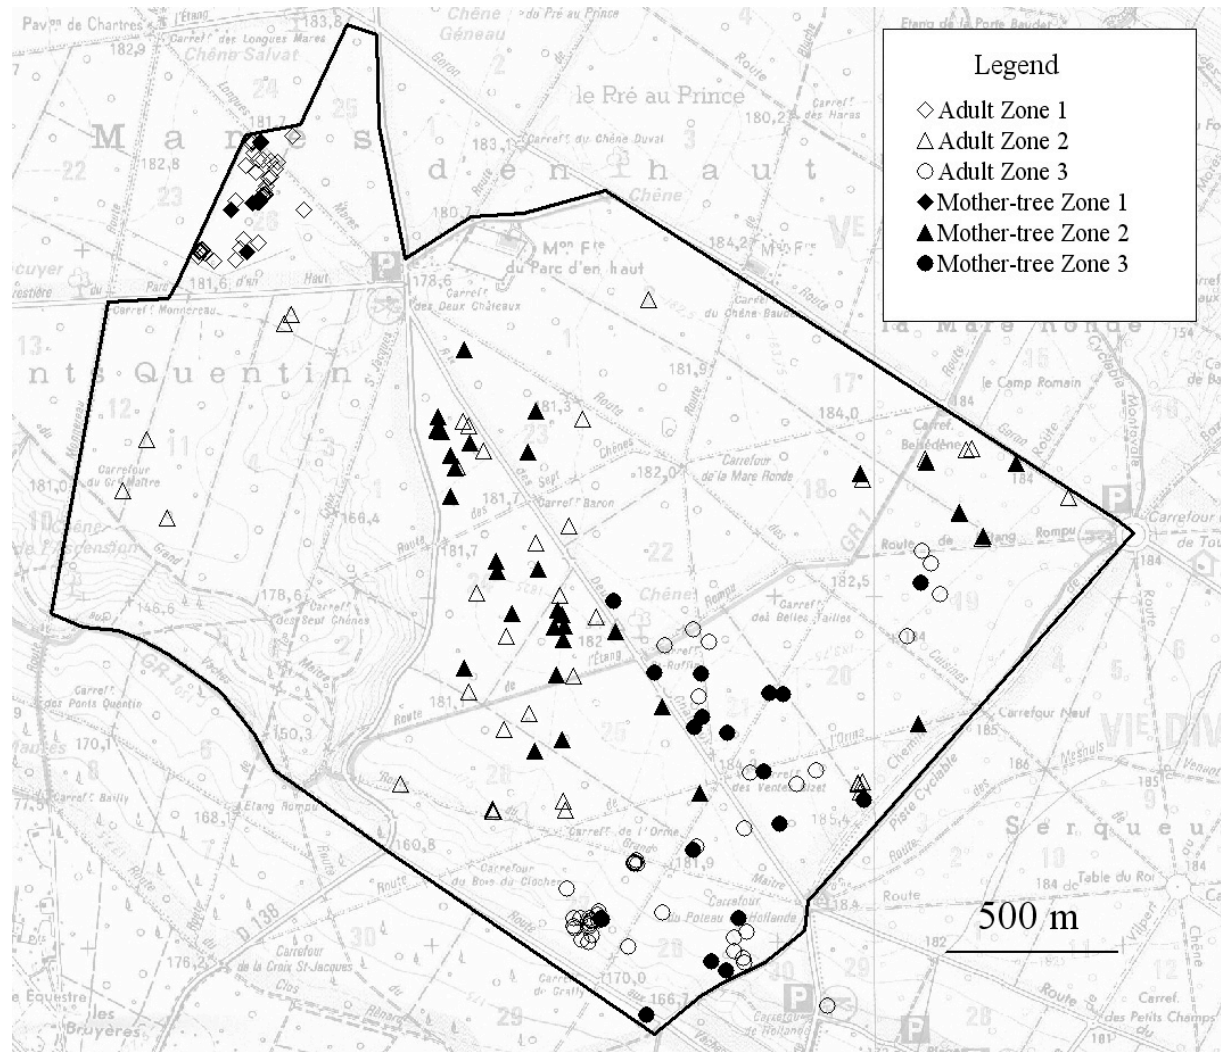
Legend
◇ Adult Zone 1
△ Adult Zone 2
○ Adult Zone 3
◆ Mother-tree Zone 1
▲ Mother-tree Zone 2
● Mother-tree Zone 3

500 m

Pav on de Chartres
Carref. des Longues Mares
Chêne Salvat
182,9
183,8
Chêne Géneau
du Pré au Prince
le Pré au Prince
Carref. du Chêne Duval
183,1
180,2
Carref. des Haras
Etang de la Porte Baudet
M a r e s d' e n H a u t
182,8
22
23
24
25
Chêne
180,7
184,2
Mon Fre du Parc d'en haut
178,6
181,6
d'en Haut
Carref. Monnereau
Carref. des Deux Châteaux
Carref. du Chêne Baudet
la Mare Ronde
le Camp Romain
s a i n t s Q u e n t i n
181,9
184,0
17
181,3
Carref. Belle Éde
Carrefour du Gd Maître
181,0
Carrefour de la Mare Ronde
182,0
181,7
Carref. Baron
des Sept Chênes
Carrefour de Toussus
166,4
181,7
Rompu
182,5
178,6
Carref. des Sept Chênes
Carref. des Belles Tailles
146,6
182
Etang
Route des Ponts Quentin
Carref. des Ponts Quentin
150,3
170,1
Carrefour Neuf
Carref. Bailly
168,1
Etang Rompu
160,8
Carref. des Ventes Jarzet
185,4
Carref. de l'Orme
181,9
S e r q u e u
Carrefour du Bois du Cloche
Carrefour du Poteau
Maître
Table du Roi
184
Carrefour de la Croix St-Jacques
176,2
D 138
170,0
166,1
Carref. des Petits Champs
les Bruyères
Equestre
Piste Cyclable
Route